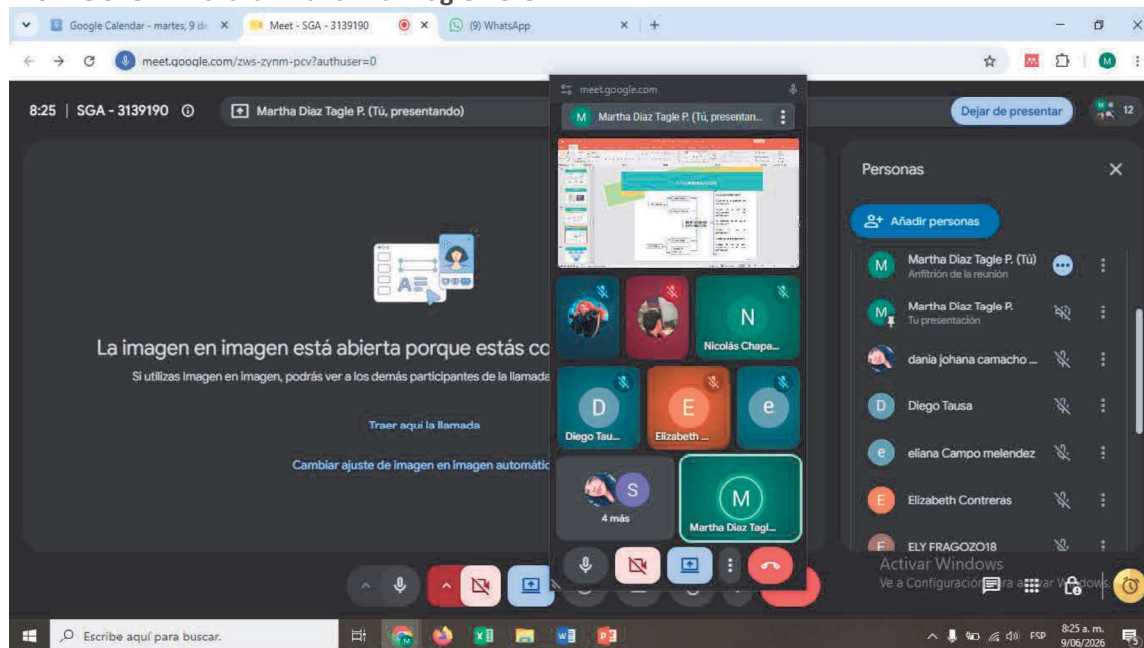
Google Calendar - martes, 9 de
Meet - SGA - 3139190
(9) WhatsApp

meet.google.com/zws-zynm-pcv?authuser=0

8:25 | SGA - 3139190

Martha Diaz Tagle P. (Tú, presentando)

Dejar de presentar

12

meet.google.com

M Martha Diaz Tagle P. (Tú, presentan...

N
Nicolás Chapa...

D
Diego Tau...

E
Elizabeth ...

e

S
4 más

M
Martha Diaz Tagl...

La imagen en imagen está abierta porque estás co

Si utilizas imagen en imagen, podrás ver a los demás participantes de la llamada

Traer aquí la llamada

Cambiar ajuste de imagen en imagen automátic

Personas

Añadir personas

Martha Diaz Tagle P. (Tú)
Anfitrión de la reunión

Martha Diaz Tagle P.
Tu presentación

dania johana camacho ...

Diego Tausa

eliana Campo melendez

Elizabeth Contreras

ELY FRAGOZO18

Activar Windows
Ve a Configuración para activar Windows.

Escribe aquí para buscar.

ESP
8:25 a. m.
9/06/2026